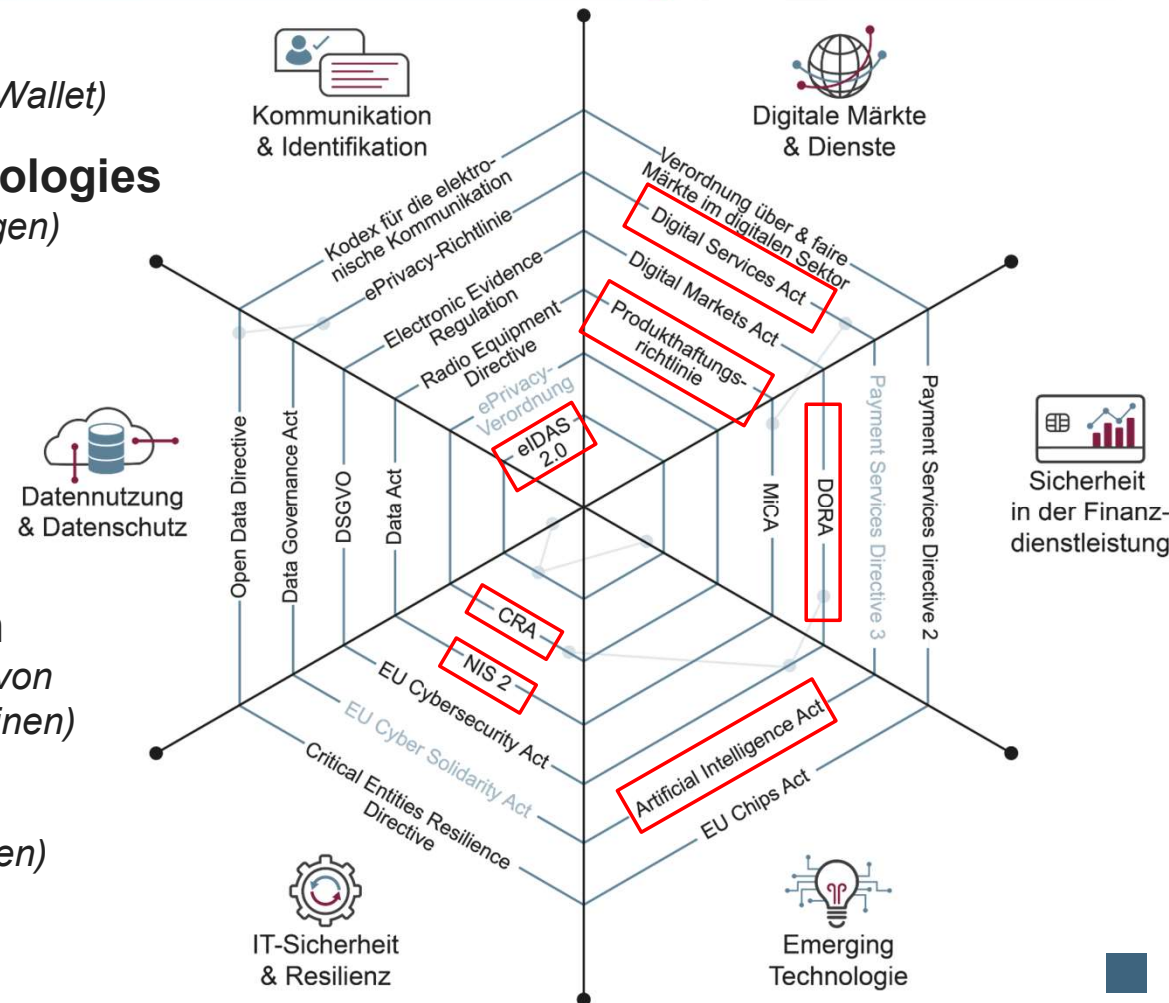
Wallet)

ologies
gen)

n
von
inen)

en)

Kommunikation & Identifikation

Digitale Märkte & Dienste

Sicherheit in der Finanzdienstleistung

Emerging Technologie

IT-Sicherheit & Resilienz

Datennutzung & Datenschutz

Kodex für die elektronische Kommunikation

ePrivacy-Richtlinie

Electronic Evidence Regulation

Radio Equipment Directive

ePrivacy-Verordnung

eIDAS 2.0

Verordnung über & faire Märkte im digitalen Sektor

Digital Services Act

Digital Markets Act

Produkthaftungsrichtlinie

Payment Services Directive 2

Payment Services Directive 3

DORA

MiCA

EU Chips Act

Artificial Intelligence Act

Critical Entities Resilience Directive

EU Cyber Solidarity Act

EU Cybersecurity Act

NIS 2

CRA

Open Data Directive

Data Governance Act

DSGVO

Data Act